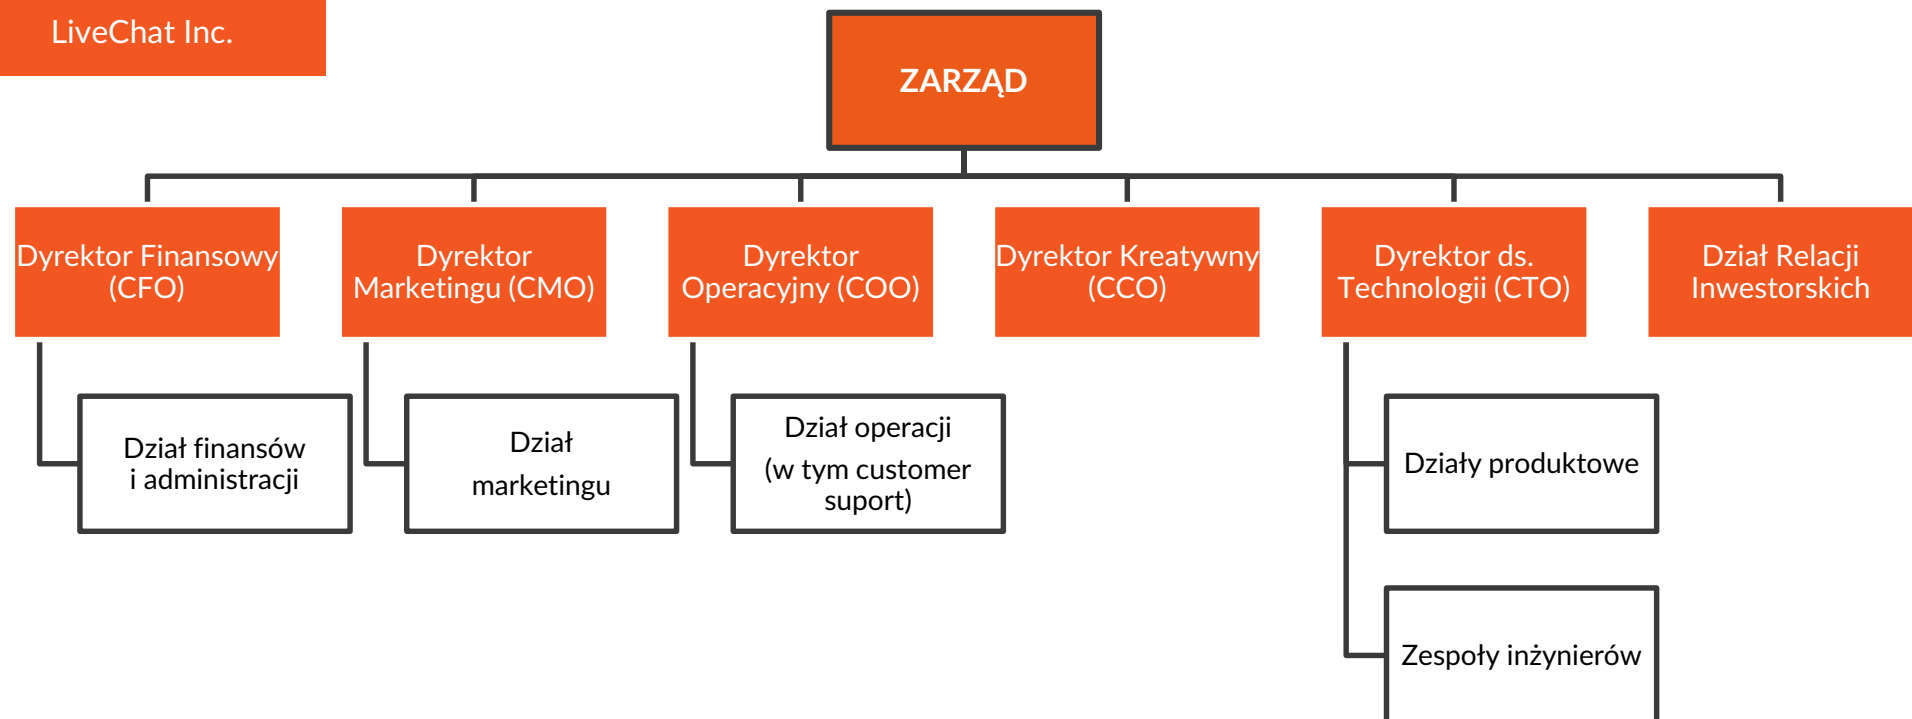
LiveChat Inc.

ZARZĄD

Dyrektor Finansowy (CFO)

Dyrektor Marketingu (CMO)

Dyrektor Operacyjny (COO)

Dyrektor Kreatywny (CCO)

Dyrektor ds. Technologii (CTO)

Dział Relacji Inwestorskich

Dział finansów i administracji

Dział marketingu

Dział operacji (w tym customer suport)

Działy produktowe

Zespoły inżynierów